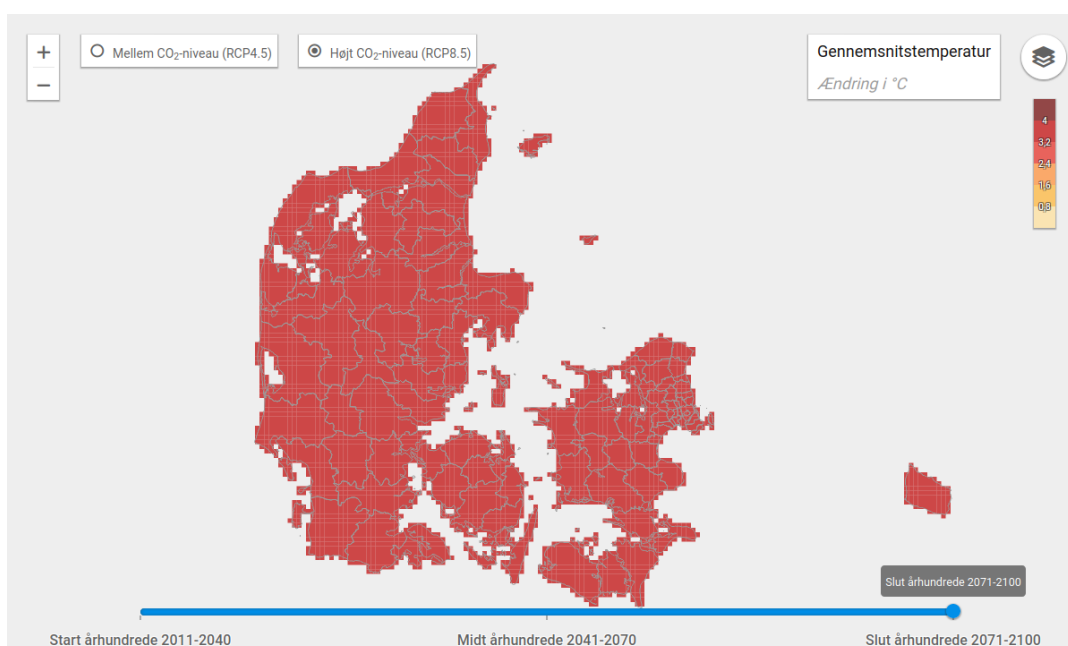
+
−
Mellem $CO_2$-niveau (RCP4.5)
Højt $CO_2$-niveau (RCP8.5)

Gennemsnitstemperatur
Ændring i °C

4
3,2
2,4
1,6
0,8

Slut århundrede 2071-2100

Start århundrede 2011-2040
Midt århundrede 2041-2070
Slut århundrede 2071-2100